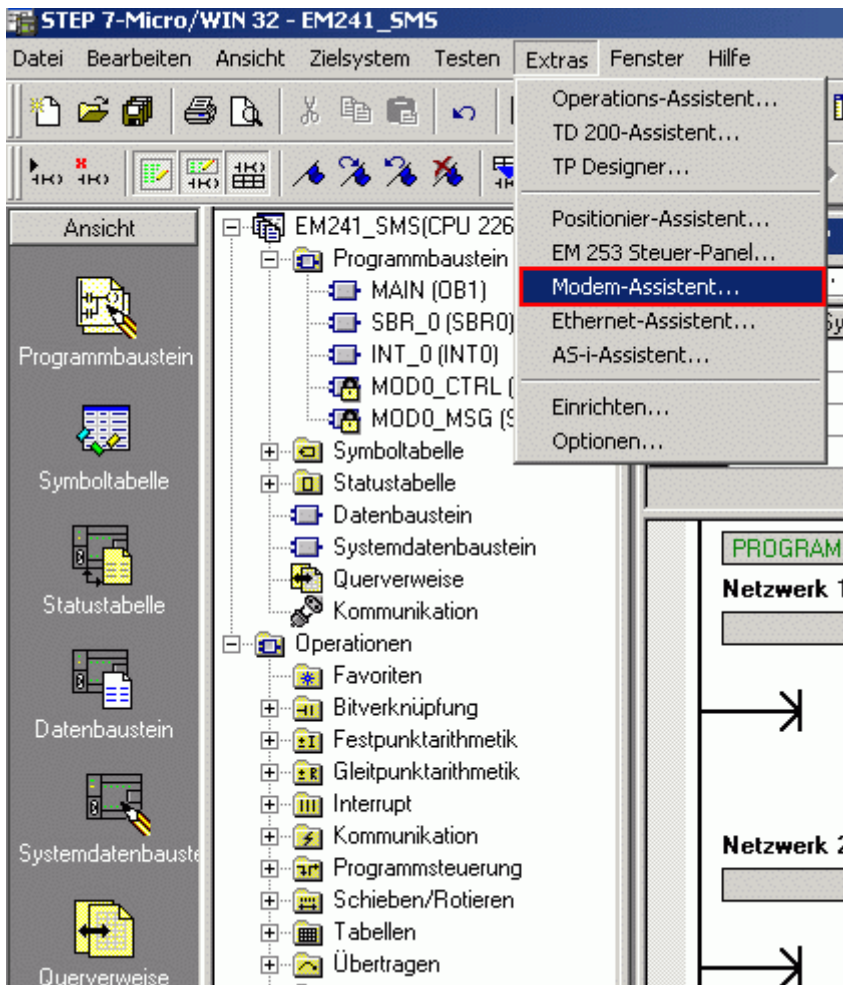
STEP 7-Micro/WIN 32 - EM241_SMS

Datei Bearbeiten Ansicht Zielsystem Testen Extras Fenster Hilfe

Operations-Assistent...
TD 200-Assistent...
TP Designer...
Positionier-Assistent...
EM 253 Steuer-Panel...
Modem-Assistent...
Ethernet-Assistent...
AS-i-Assistent...
Einrichten...
Optionen...

Ansicht

Programmbaustein

Symboltabelle

Statustabelle

Datenbaustein

Systemdatenbauste

Querverweise

EM241_SMS(CPU 226
Programmbaustein
MAIN (OB1)
SBR_0 (SBR0)
INT_0 (INT0)
MOD0_CTRL (
MOD0_MSG (S
Symboltabelle
Statustabelle
Datenbaustein
Systemdatenbaustein
Querverweise
Kommunikation
Operationen
Favoriten
Bitverknüpfung
Festpunktarithmetik
Gleitpunktarithmetik
Interrupt
Kommunikation
Programmsteuerung
Schieben/Rotieren
Tabellen
Übertragen

PROGRAM
Netzwerk 1
Netzwerk 2